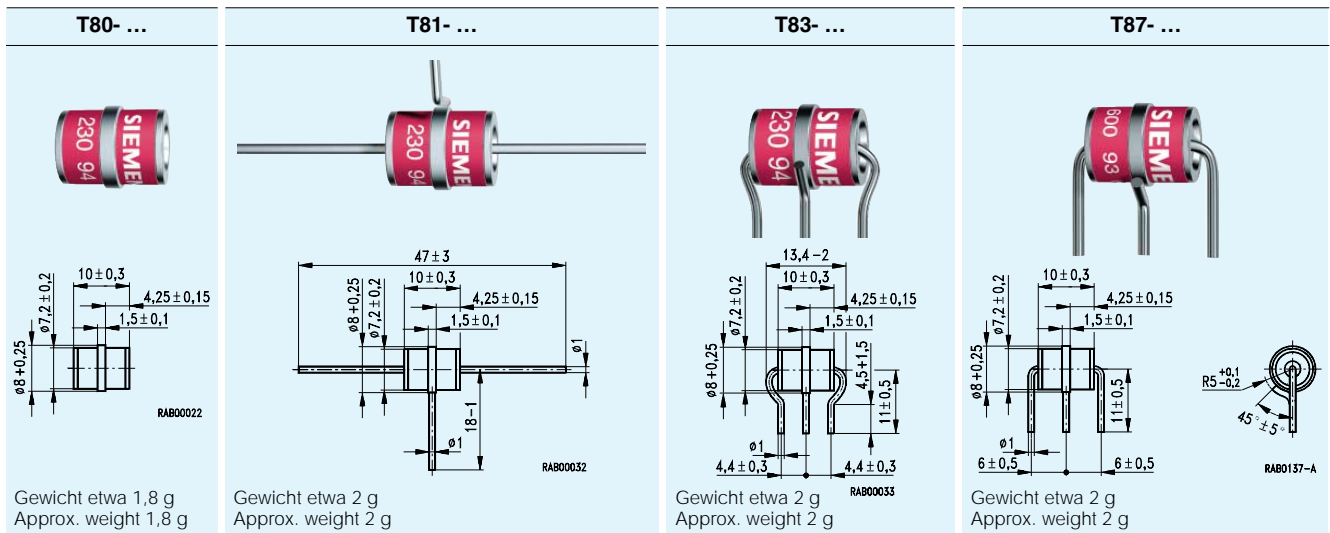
T80- …

230 94 SIEMENS

10 ± 0,3
4,25 ± 0,15
1,5 ± 0,1
ø7,2 ± 0,2
ø8 + 0,25
RAB00022

Gewicht etwa 1,8 g
Approx. weight 1,8 g

T81- …

230 94 SIEMENS

47 ± 3
10 ± 0,3
4,25 ± 0,15
1,5 ± 0,1
ø8 + 0,25
ø7,2 ± 0,2
ø1
18 − 1
ø1
RAB00032

Gewicht etwa 2 g
Approx. weight 2 g

T83- …

230 94 SIEMENS

13,4 − 2
10 ± 0,3
4,25 ± 0,15
1,5 ± 0,1
ø7,2 ± 0,2
ø8 + 0,25
4,5 + 1,5
11 ± 0,5
ø1
4,4 ± 0,3
4,4 ± 0,3
RAB00033

Gewicht etwa 2 g
Approx. weight 2 g

T87- …

800 93 SIEMENS

10 ± 0,3
4,25 ± 0,15
1,5 ± 0,1
ø7,2 ± 0,2
ø8 + 0,25
11 ± 0,5
ø1
6 ± 0,5
6 ± 0,5
$R5^{+0,1}_{-0,2}$
45° ± 5°
RAB0137-A

Gewicht etwa 2 g
Approx. weight 2 g